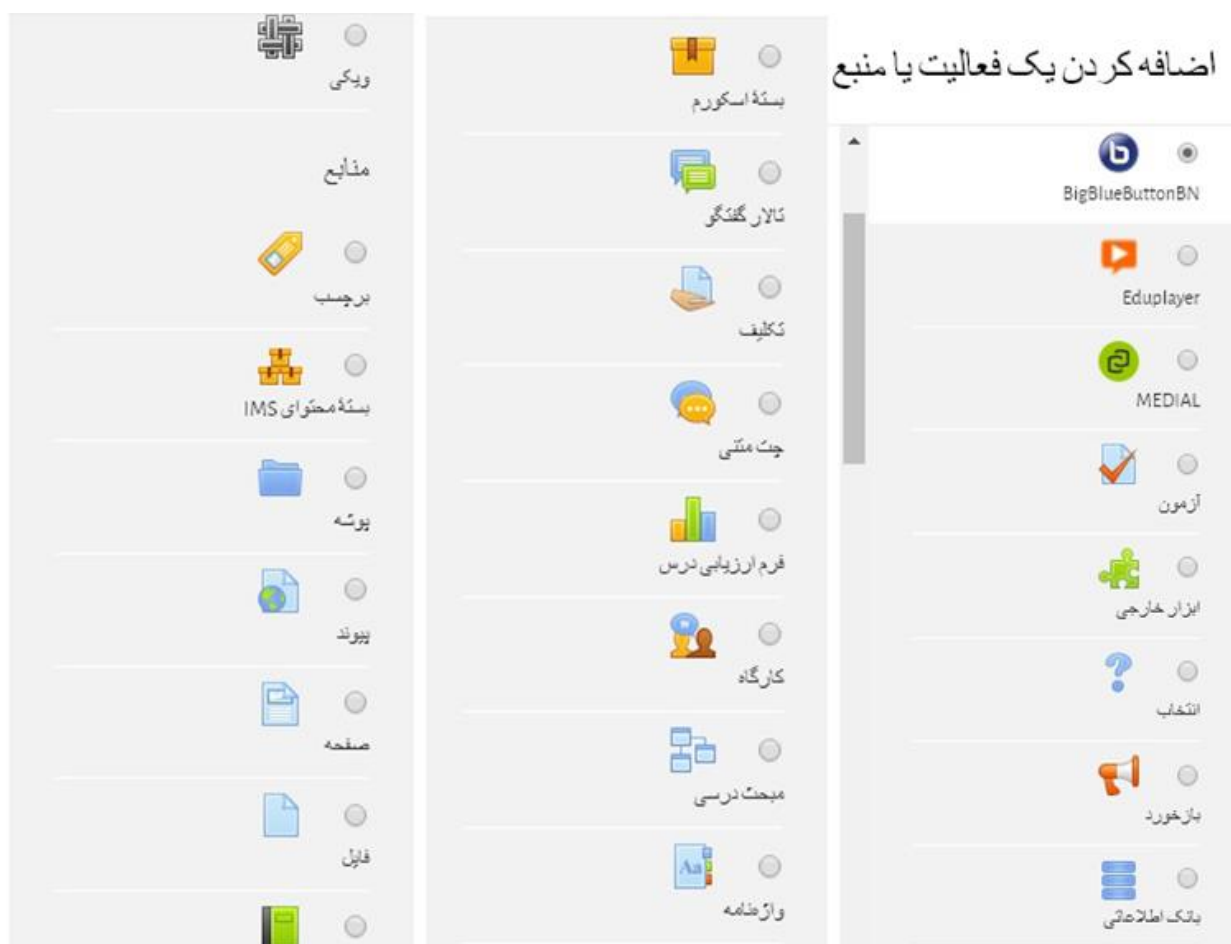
اضافه کردن یک فعالیت یا منبع

BigBlueButtonBN

Eduplayer

MEDIAL

آزمون

ابزار خارجی

انتخاب

بازخورد

بانک اطلاعاتی

بستهٔ اسکورم

تالار گفتگو

تکلیف

چت متنی

فرم ارزیابی درس

کارگاه

مبحث درسی

واژه‌نامه

ویکی

منابع

برچسب

بستهٔ محتوای IMS

پوشه

پیوند

صفحه

فایل